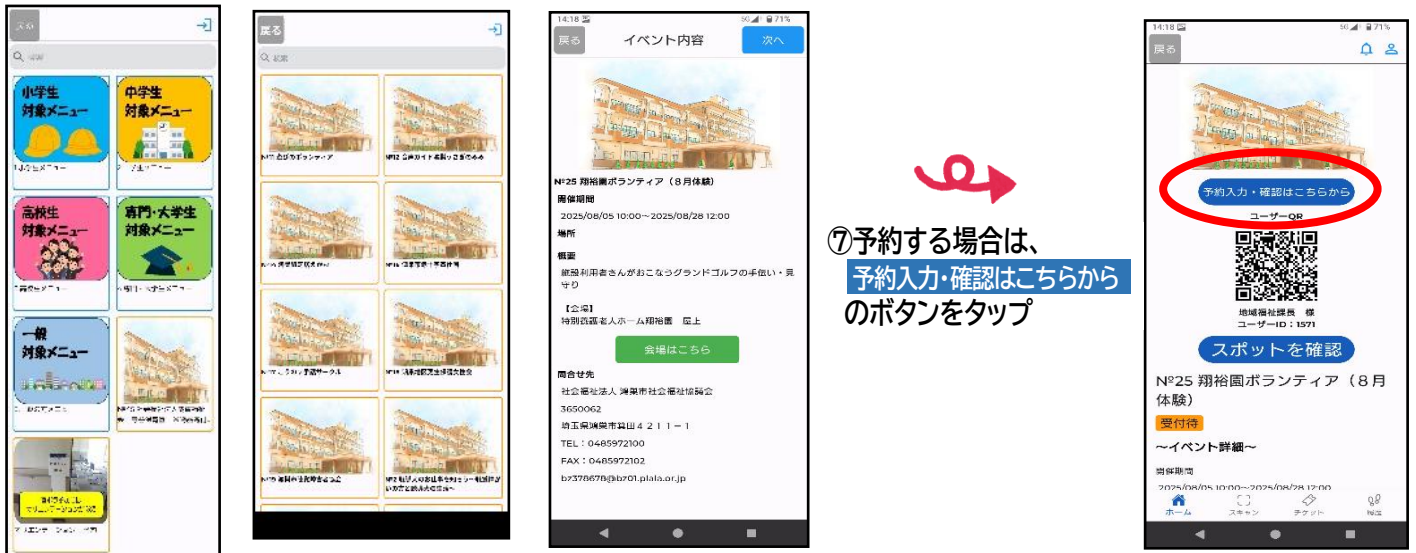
戻る

検索

小学生
対象メニュー

中学生
対象メニュー

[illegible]

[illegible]

高校生
対象メニュー

専門・大学生
対象メニュー

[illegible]

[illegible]

一般
対象メニュー

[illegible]

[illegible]

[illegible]

戻る

検索

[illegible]

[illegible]

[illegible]

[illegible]

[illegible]

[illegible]

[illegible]

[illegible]

14:18

71%

戻る

イベント内容

次へ

№25 翔裕園ボランティア（8月体験）

開催期間

2025/08/05 10:00～2025/08/28 12:00

場所

概要

施設利用者さんがおこなうグランドゴルフの手伝い・見守り

【会場】
特別養護老人ホーム翔裕園　屋上

会場はこちら

問合せ先

社会福祉法人 鴻巣市社会福祉協議会

3650062

埼玉県鴻巣市箕田４２１１－１

TEL：0485972100

FAX：0485972102

bz378678@bz01.plala.or.jp

⑦予約する場合は、
予約入力・確認はこちらから
のボタンをタップ

14:18

71%

戻る

予約入力・確認はこちらから

ユーザーQR

地域福祉課長　様
ユーザーID：1571

スポットを確認

№25 翔裕園ボランティア（8月体験）

受付待

～イベント詳細～

開催期間

2025/08/05 10:00～2025/08/28 12:00

ホーム

スキャン

チケット

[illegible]